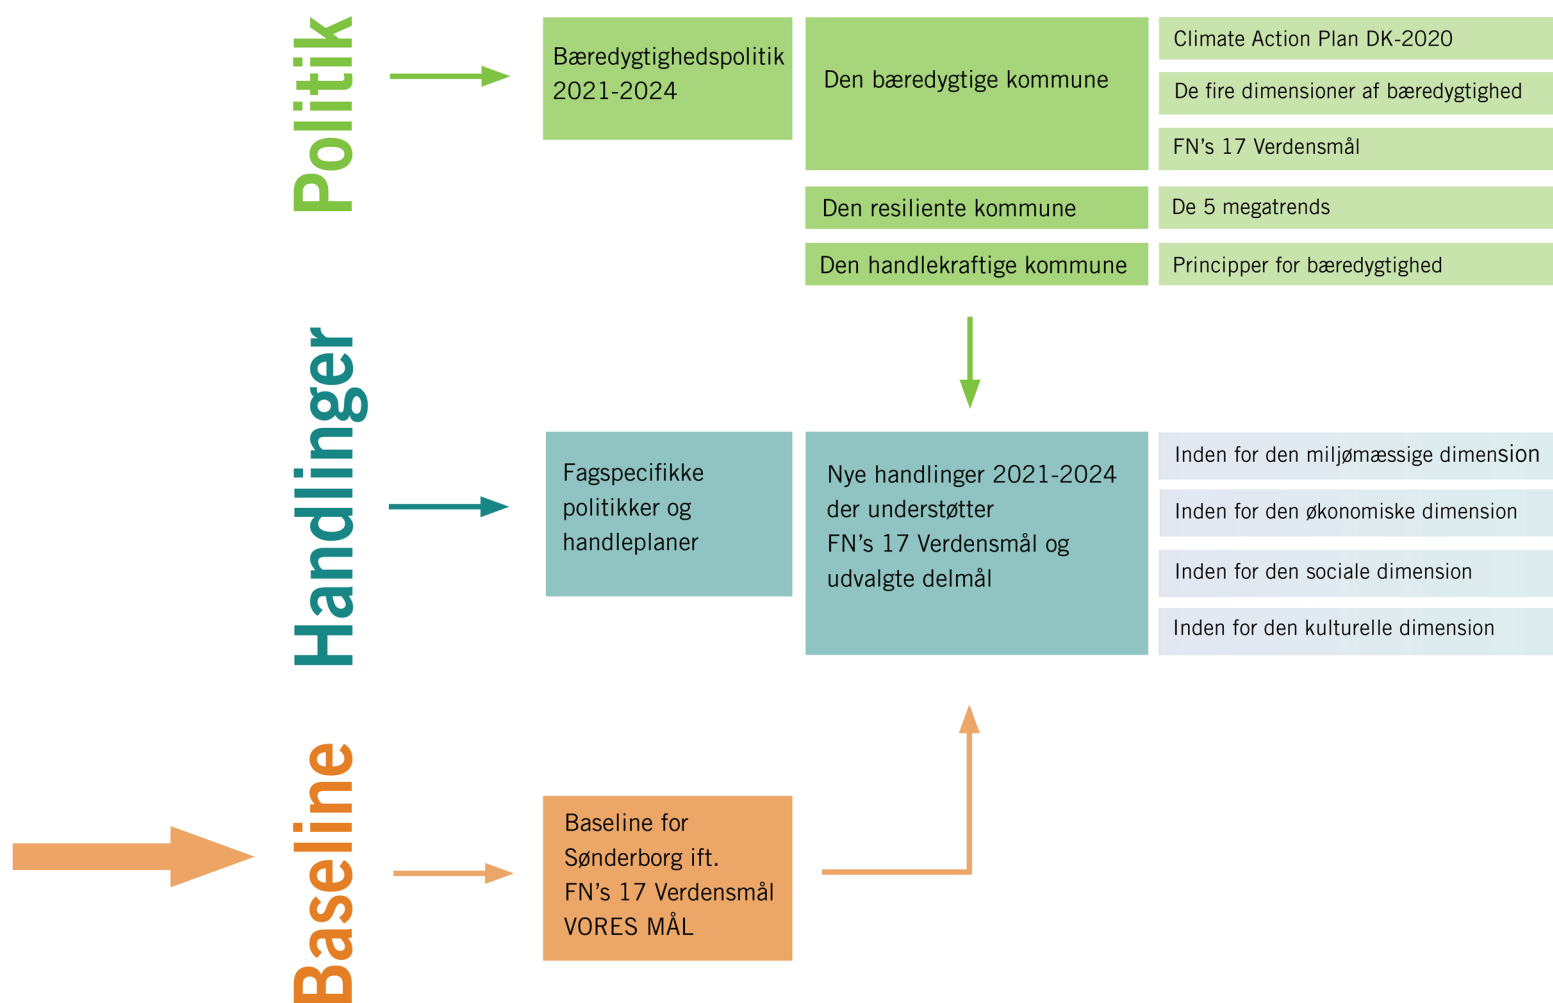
Politik

Bæredygtighedspolitik 2021-2024

Den bæredygtige kommune

Climate Action Plan DK-2020

De fire dimensioner af bæredygtighed

FN’s 17 Verdensmål

Den resiliente kommune

De 5 megatrends

Den handlekraftige kommune

Principper for bæredygtighed

Handlinger

Fagspecifikke politikker og handleplaner

Nye handlinger 2021-2024 der understøtter FN’s 17 Verdensmål og udvalgte delmål

Inden for den miljømæssige dimension

Inden for den økonomiske dimension

Inden for den sociale dimension

Inden for den kulturelle dimension

Baseline

Baseline for Sønderborg ift. FN’s 17 Verdensmål VORES MÅL